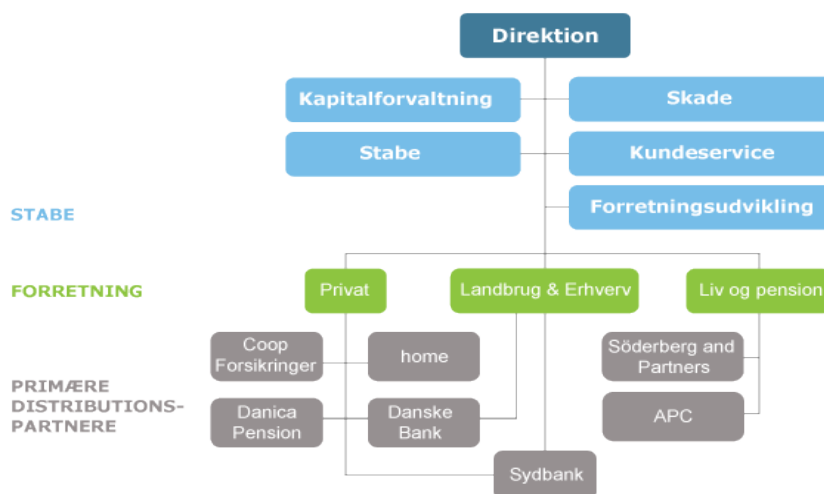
Direktion

Kapitalforvaltning

Skade

Stabe

Kundeservice

STABE

Forretningsudvikling

FORRETNING

Privat

Landbrug & Erhverv

Liv og pension

Coop Forsikringer

home

Söderberg and Partners

PRIMÆRE DISTRIBUTIONS-PARTNERE

Danica Pension

Danske Bank

APC

Sydbank